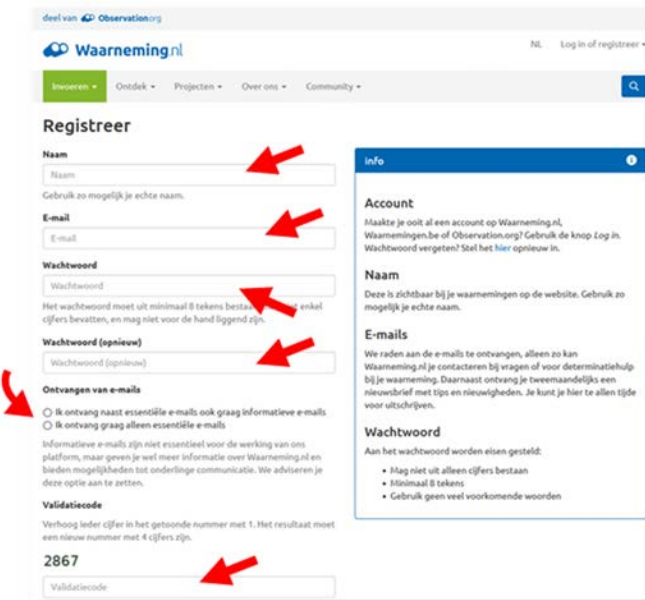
deel van Observation.org

Waarneming.nl

NL Log in of registreer

Invoeren Ontdek Projecten Over ons Community

Registreer

Naam

Naam

Gebruik zo mogelijk je echte naam.

E-mail

E-mail

Wachtwoord

Wachtwoord

Het wachtwoord moet uit minimaal 8 tekens besta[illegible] enkel cijfers bevatten, en mag niet voor de hand liggend zijn.

Wachtwoord (opnieuw)

Wachtwoord (opnieuw)

Ontvangen van e-mails

Ik ontvang naast essentiële e-mails ook graag informatieve e-mails

Ik ontvang graag alleen essentiële e-mails

Informatieve e-mails zijn niet essentieel voor de werking van ons platform, maar geven je wel meer informatie over Waarneming.nl en bieden mogelijkheden tot onderlinge communicatie. We adviseren je deze optie aan te zetten.

Validatiecode

Verhoog ieder cijfer in het getoonde nummer met 1. Het resultaat moet een nieuw nummer met 4 cijfers zijn.

2867

Validatiecode

Info

Account

Maakte je ooit al een account op Waarneming.nl, Waarnemingen.be of Observation.org? Gebruik de knop Log in. Wachtwoord vergeten? Stel het hier opnieuw in.

Naam

Deze is zichtbaar bij je waarnemingen op de website. Gebruik zo mogelijk je echte naam.

E-mails

We raden aan de e-mails te ontvangen, alleen zo kan Waarneming.nl je contacteren bij vragen of voor determinatiehulp bij je waarneming. Daarnaast ontvang je tweemaandelijks een nieuwsbrief met tips en nieuwigheden. Je kunt je hier te allen tijde voor uitschrijven.

Wachtwoord

Aan het wachtwoord worden eisen gesteld:

- Mag niet uit alleen cijfers bestaan
- Minimaal 8 tekens
- Gebruik geen veel voorkomende woorden